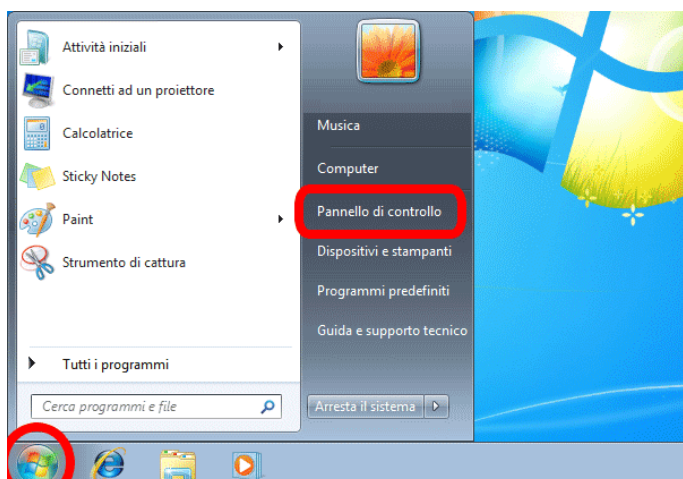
Attività iniziali
Connetti ad un proiettore
Calcolatrice
Sticky Notes
Paint
Strumento di cattura
Tutti i programmi
Cerca programmi e file

Musica
Computer
Pannello di controllo
Dispositivi e stampanti
Programmi predefiniti
Guida e supporto tecnico
Arresta il sistema